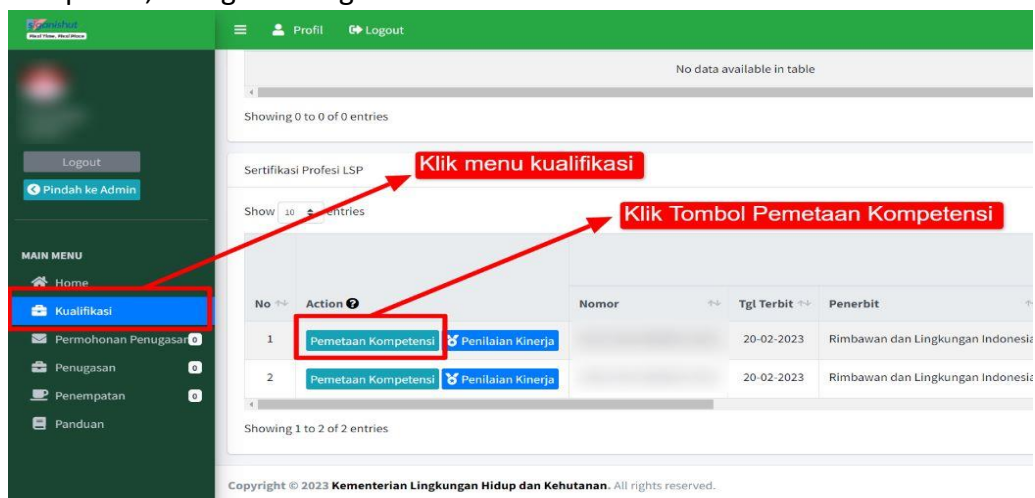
Profil Logout

No data available in table

Showing 0 to 0 of 0 entries

Logout

Pindah ke Admin

Sertifikasi Profesi LSP

Klik menu kualifikasi

Show 10 entries

Klik Tombol Pemetaan Kompetensi

MAIN MENU

Home

Kualifikasi

Permohonan Penugasan 0

Penugasan 0

Penempatan 0

Panduan

| No | Action | Nomor | Tgl Terbit | Penerbit |
|---|---|---|---|---|
| 1 | Pemetaan Kompetensi Penilaian Kinerja | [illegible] | 20-02-2023 | Rimbawan dan Lingkungan Indonesia |
| 2 | Pemetaan Kompetensi Penilaian Kinerja | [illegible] | 20-02-2023 | Rimbawan dan Lingkungan Indonesia |

Showing 1 to 2 of 2 entries

Copyright © 2023 Kementerian Lingkungan Hidup dan Kehutanan. All rights reserved.